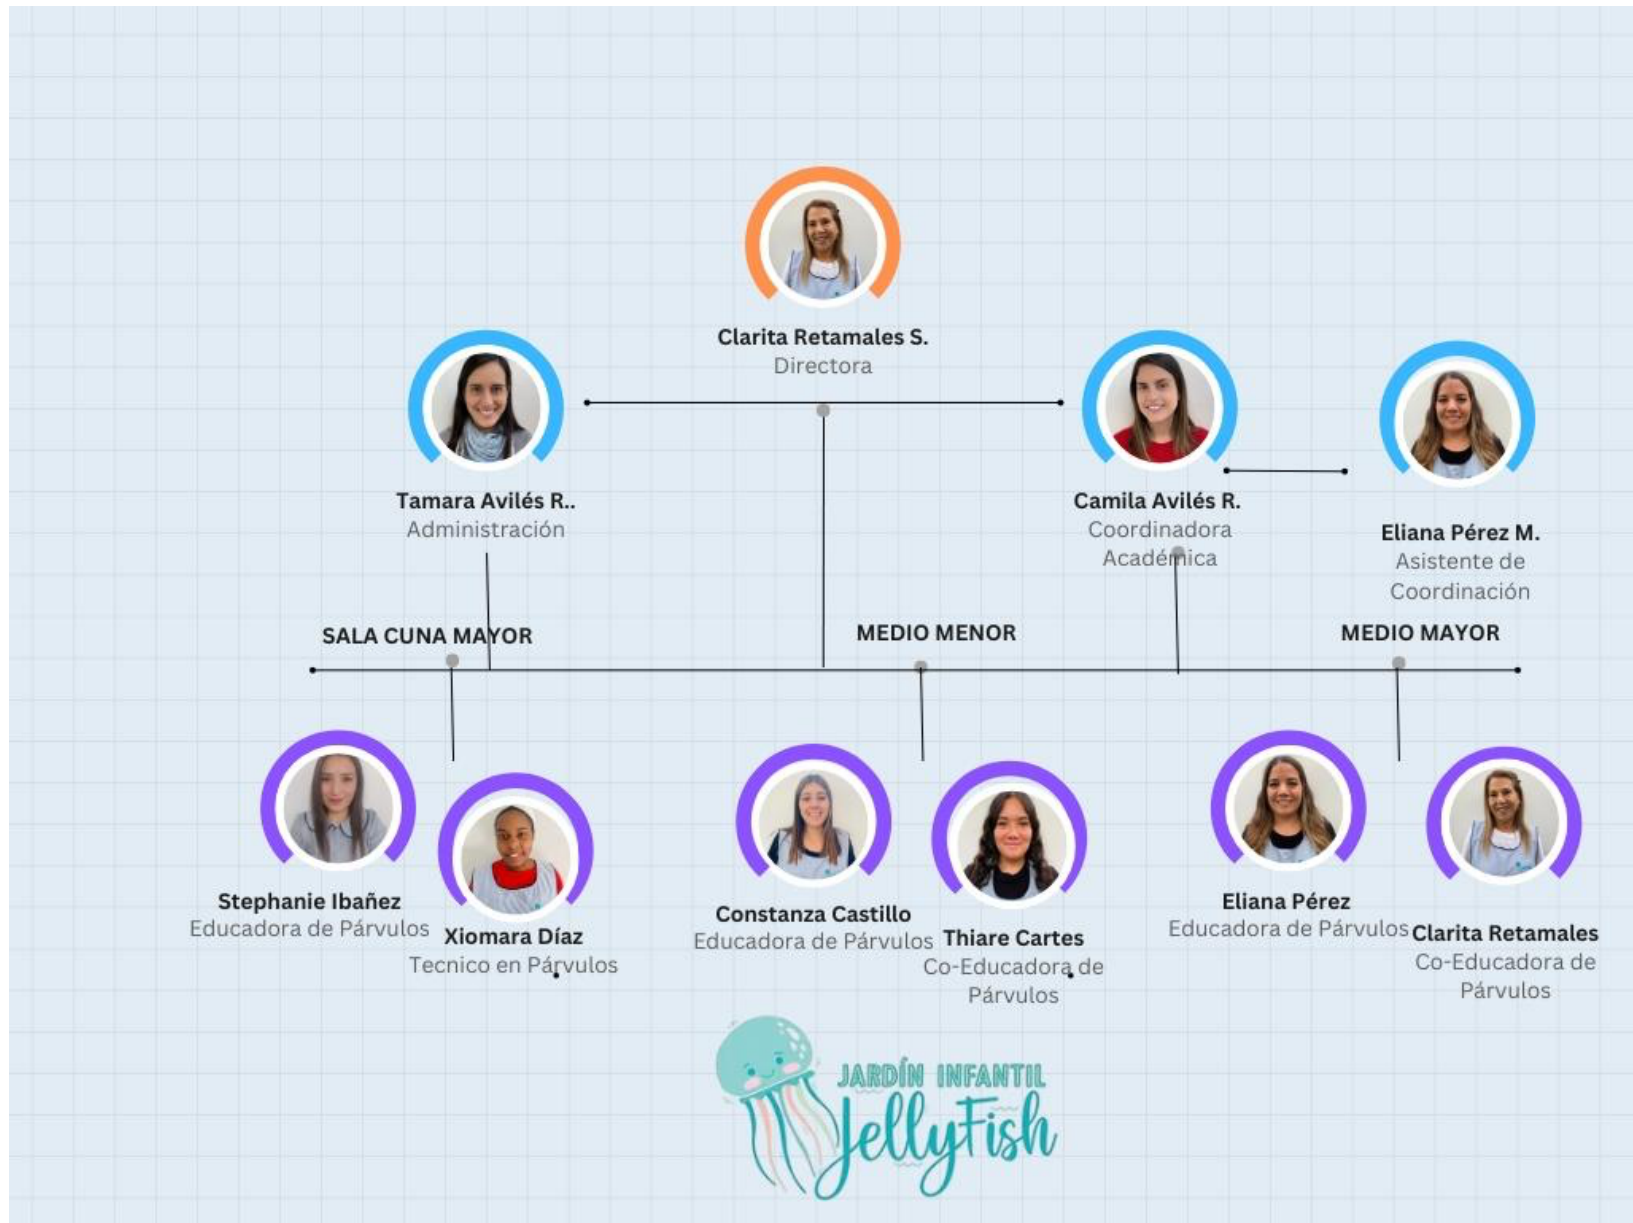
Clarita Retamales S.
Directora

Tamara Avilés R..
Administración

Camila Avilés R.
Coordinadora Académica

Eliana Pérez M.
Asistente de Coordinación

SALA CUNA MAYOR

MEDIO MENOR

MEDIO MAYOR

Stephanie Ibañez
Educadora de Párvulos

Xiomara Díaz
Tecnico en Párvulos

Constanza Castillo
Educadora de Párvulos

Thiare Cartes
Co-Educadora de Párvulos

Eliana Pérez
Educadora de Párvulos

Clarita Retamales
Co-Educadora de Párvulos

JARDÍN INFANTIL
JellyFish